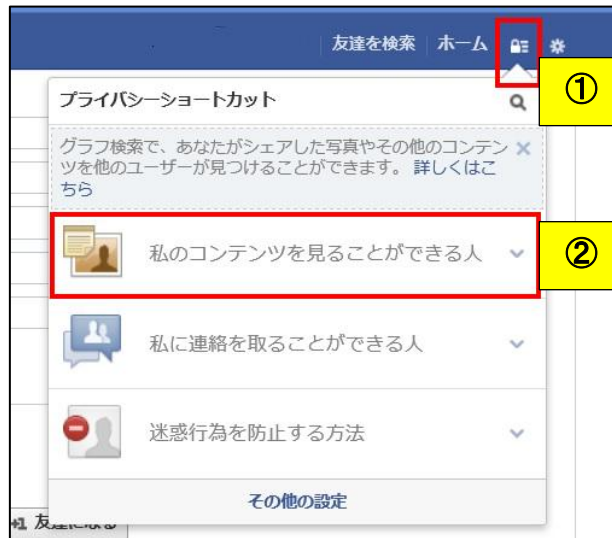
友達を検索　ホーム

①

プライバシーショートカット

グラフ検索で、あなたがシェアした写真やその他のコンテンツを他のユーザーが見つけることができます。詳しくはこちら

②

私のコンテンツを見ることができる人

私に連絡を取ることができる人

迷惑行為を防止する方法

その他の設定

+1 友達になる